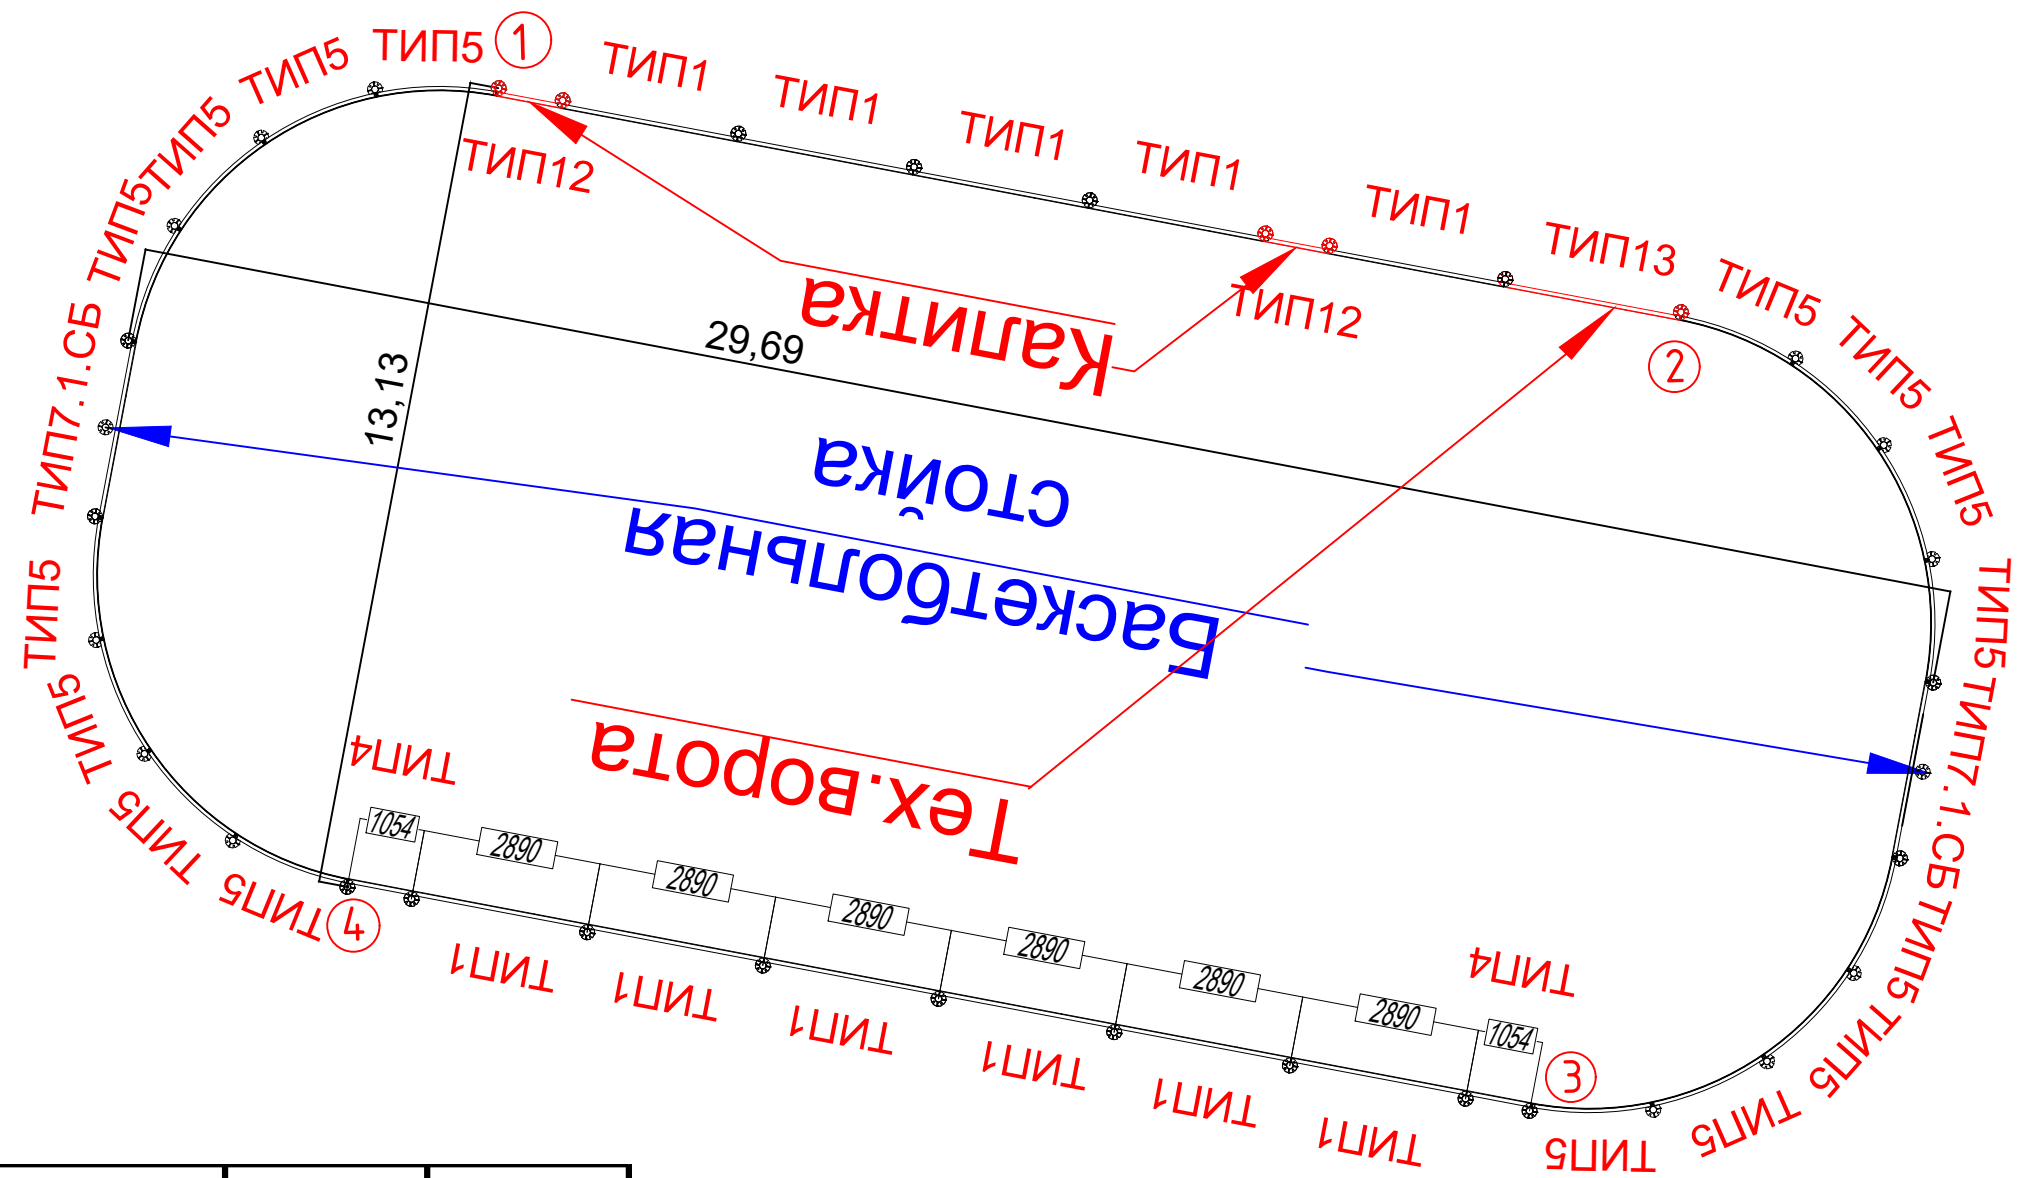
ТИП5 ТИП5 ТИП5 ① ТИП1 ТИП1 ТИП1 ТИП1 ТИП1 ТИП13 ТИП5 ТИП5 ТИП5

ТИП5 ТИП5 ТИП7.1.СБ ТИП7.1.СБ ТИП5 ТИП5 ТИП5 ТИП5 ④

ТИП12

ТИП12

②

Калитка

29,69

13,13

Баскетбольная стойка

Тех.ворота

ТИП4

ТИП4

1054 2890 2890 2890 2890 2890 2890 1054

ТИП1 ТИП1 ТИП1 ТИП1 ТИП1 ТИП1

③

ТИП5 ТИП5 ТИП5 ТИП5 ТИП7.1.СБ ТИП5